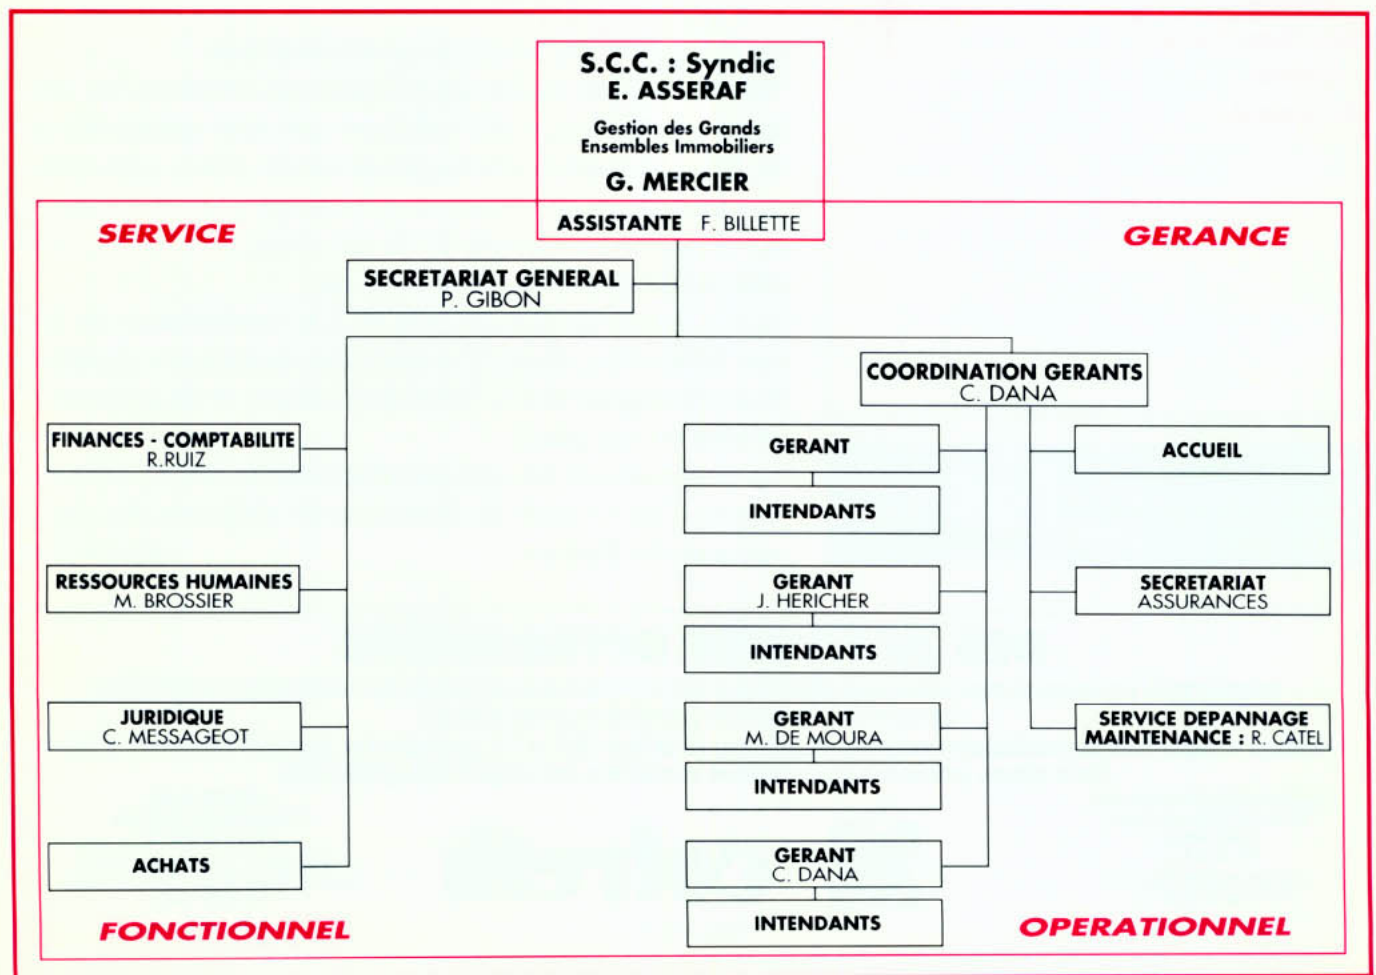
S.C.C. : Syndic
E. ASSERAF

Gestion des Grands Ensembles Immobiliers

G. MERCIER

ASSISTANTE F. BILLETTE

SERVICE

GERANCE

SECRETARIAT GENERAL
P. GIBON

COORDINATION GERANTS
C. DANA

FINANCES - COMPTABILITE
R.RUIZ

RESSOURCES HUMAINES
M. BROSSIER

JURIDIQUE
C. MESSAGEOT

ACHATS

GERANT

INTENDANTS

GERANT
J. HERICHER

INTENDANTS

GERANT
M. DE MOURA

INTENDANTS

GERANT
C. DANA

INTENDANTS

ACCUEIL

SECRETARIAT
ASSURANCES

SERVICE DEPANNAGE
MAINTENANCE : R. CATEL

FONCTIONNEL

OPERATIONNEL